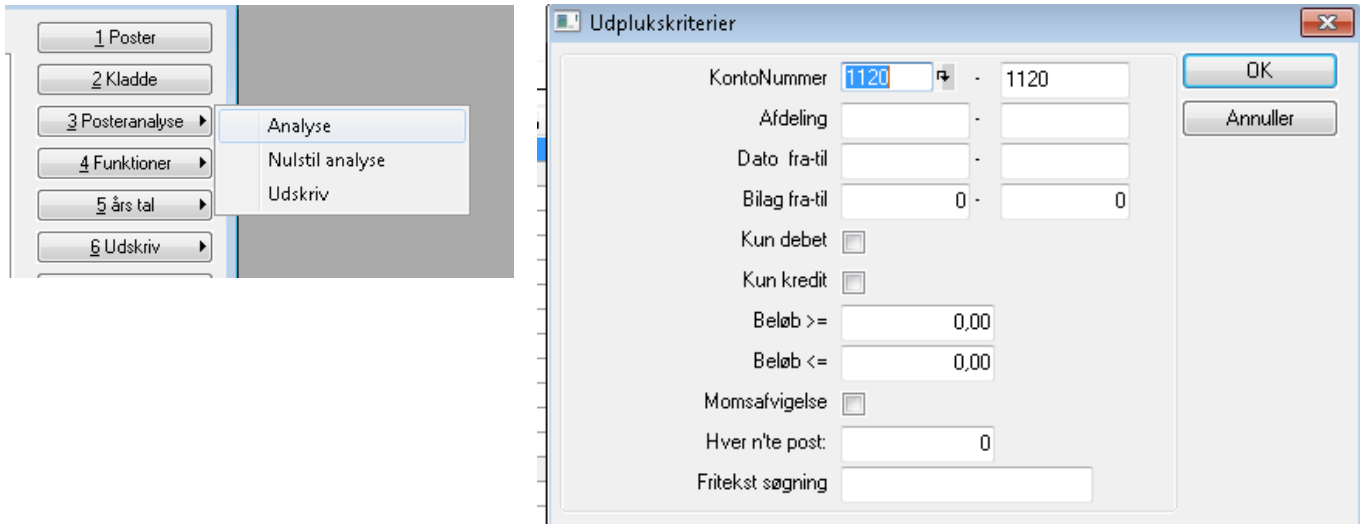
1 Poster
2 Kladde
3 Posteranalyse
4 Funktioner
5 års tal
6 Udskriv

Analyse
Nulstil analyse
Udskriv

Udplukskriterier

KontoNummer 1120 - 1120
Afdeling -
Dato fra-til -
Bilag fra-til 0 - 0
Kun debet
Kun kredit
Beløb >= 0,00
Beløb <= 0,00
Momsafvigelse
Hver n'te post: 0
Fritekst søgning

OK
Annuller